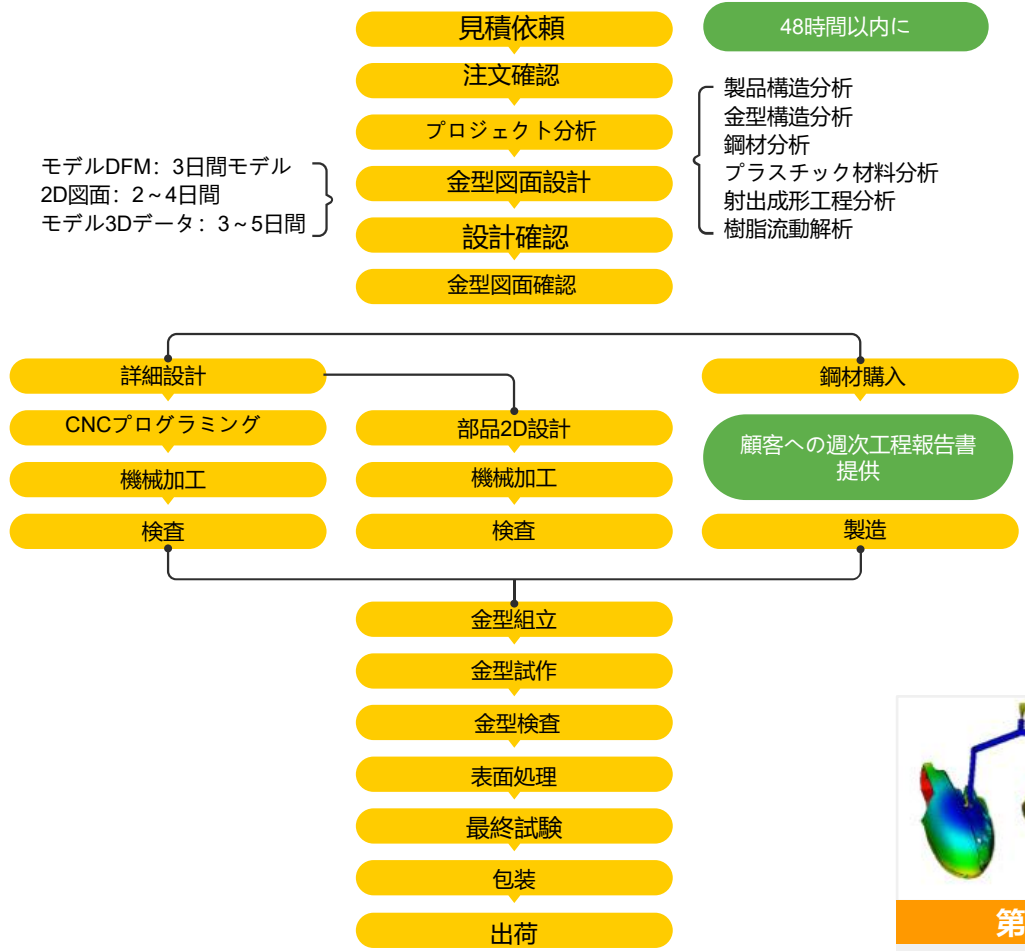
見積依頼

48時間以内に

注文確認

プロジェクト分析

製品構造分析
金型構造分析
鋼材分析
プラスチック材料分析
射出成形工程分析
樹脂流動解析

モデルDFM：3日間モデル
2D図面：2～4日間
モデル3Dデータ：3～5日間

金型図面設計

設計確認

金型図面確認

詳細設計

CNCプログラミング

機械加工

検査

部品2D設計

機械加工

検査

鋼材購入

顧客への週次工程報告書提供

製造

金型組立

金型試作

金型検査

表面処理

最終試験

包装

出荷

第